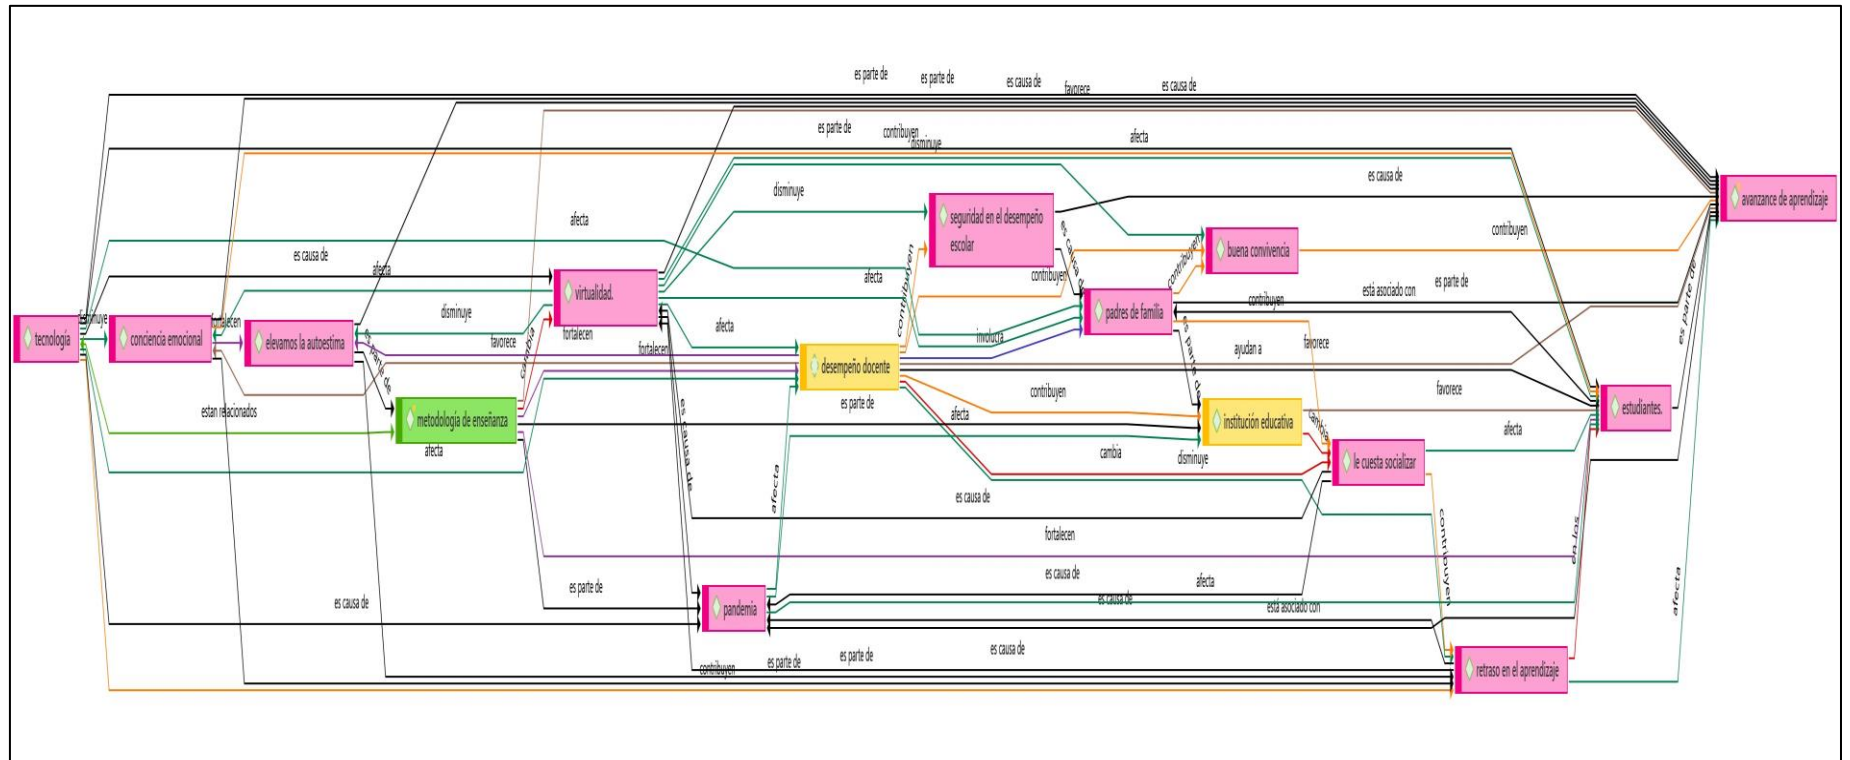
es parte de
es parte de
es causa de
favorece
es causa de
es parte de
contribuyen
disminuye
afecta
es causa de
avanzance de aprendizaje
disminuye
seguridad en el desempeño escolar
afecta
contribuyen
buena convivencia
es causa de
afecta
virtualidad.
afecta
contribuyen
contribuyen
es causa de
está asociado con
es parte de
es parte de
tecnología
disminuye
conciencia emocional
fortalecen
elevamos la autoestima
disminuye
favorece
fortalecen
afecta
padres de familia
contribuyen
involucra
fortalecen
desempeño docente
ayudan a
favorece
es parte de
cambia
es parte de
estudiantes.
estan relacionados
metodología de enseñanza
es parte de
contribuyen
favorece
afecta
institución educativa
afecta
afecta
cambia
disminuye
cambia
le cuesta socializar
es causa de
es causa de
afecta
fortalecen
contribuyen
en los
es causa de
afecta
es parte de
es causa de
pandemia
es causa de
está asociado con
afecta
es causa de
contribuyen
es parte de
es parte de
retraso en el aprendizaje